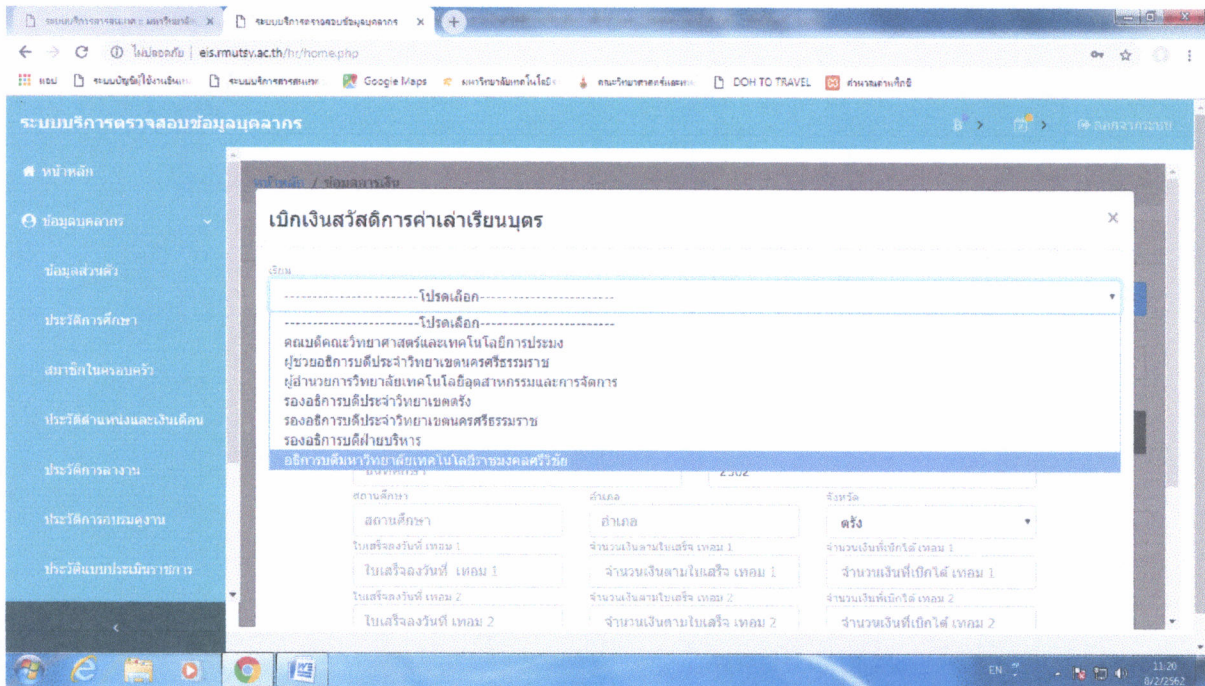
ระบบบริการสารสนเทศ มหาวิทยาลัย ×
ระบบบริการตรวจสอบข้อมูลบุคลากร ×

ไม่ปลอดภัย | eis.rmutsv.ac.th/hr/home.php

แอป ระบบบัญชีผู้ใช้งานเงินทุน ระบบบริการสารสนเทศ Google Maps มหาวิทยาลัยเทคโนโลยี คณะวิทยาศาสตร์และเทค DOH TO TRAVEL สำนักงานศึกษา

ระบบบริการตรวจสอบข้อมูลบุคลากร

ออกจากระบบ

หน้าหลัก

ข้อมูลบุคลากร

ข้อมูลส่วนตัว

ประวัติการศึกษา

สมาชิกในครอบครัว

ประวัติตำแหน่งและเงินเดือน

ประวัติการลางาน

ประวัติการอบรมดูงาน

ประวัติแบบประเมินราชการ

หน้าหลัก / ข้อมูลการเงิน

เบิกเงินสวัสดิการค่าเล่าเรียนบุตร

×

เรียน

------------------------โปรดเลือก------------------------

------------------------โปรดเลือก------------------------
คณบดีคณะวิทยาศาสตร์และเทคโนโลยีการประมง
ผู้ช่วยอธิการบดีประจำวิทยาเขตนครศรีธรรมราช
ผู้อำนวยการวิทยาลัยเทคโนโลยีอุตสาหกรรมและการจัดการ
รองอธิการบดีประจำวิทยาเขตตรัง
รองอธิการบดีประจำวิทยาเขตนครศรีธรรมราช
รองอธิการบดีฝ่ายบริหาร
อธิการบดีมหาวิทยาลัยเทคโนโลยีราชมงคลศรีวิชัย

2562

สถานศึกษา
สถานศึกษา
อำเภอ
อำเภอ
จังหวัด
ตรัง
ใบเสร็จลงวันที่ เทอม 1
ใบเสร็จลงวันที่ เทอม 1
จำนวนเงินตามใบเสร็จ เทอม 1
จำนวนเงินตามใบเสร็จ เทอม 1
จำนวนเงินที่เบิกได้ เทอม 1
จำนวนเงินที่เบิกได้ เทอม 1
ใบเสร็จลงวันที่ เทอม 2
ใบเสร็จลงวันที่ เทอม 2
จำนวนเงินตามใบเสร็จ เทอม 2
จำนวนเงินตามใบเสร็จ เทอม 2
จำนวนเงินที่เบิกได้ เทอม 2
จำนวนเงินที่เบิกได้ เทอม 2

EN 11:20 8/2/2562